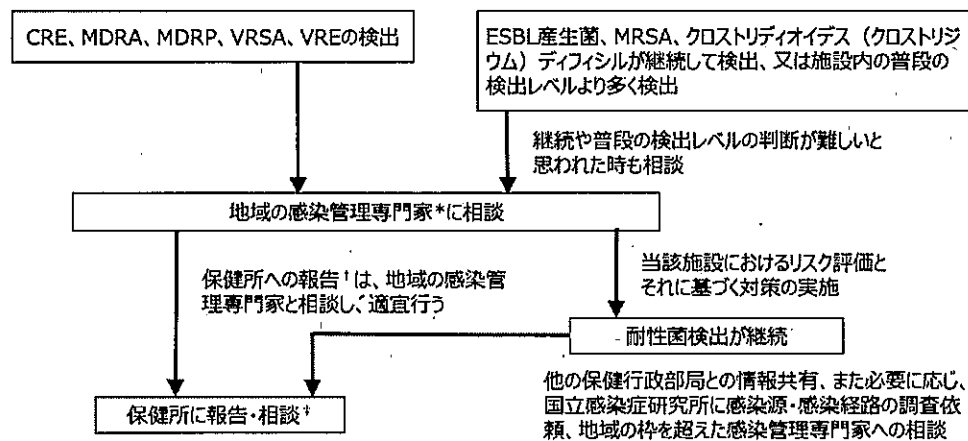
CRE、MDRA、MDRP、VRSA、VREの検出

ESBL産生菌、MRSA、クロストリディオイデス（クロストリジウム）ディフィシルが継続して検出、又は施設内の普段の検出レベルより多く検出

継続や普段の検出レベルの判断が難しいと思われた時も相談

地域の感染管理専門家*に相談

保健所への報告†は、地域の感染管理専門家と相談し、適宜行う

当該施設におけるリスク評価とそれに基づく対策の実施

耐性菌検出が継続

保健所に報告・相談†

他の保健行政部局との情報共有、また必要に応じ、国立感染症研究所に感染源・感染経路の調査依頼、地域の枠を超えた感染管理専門家への相談